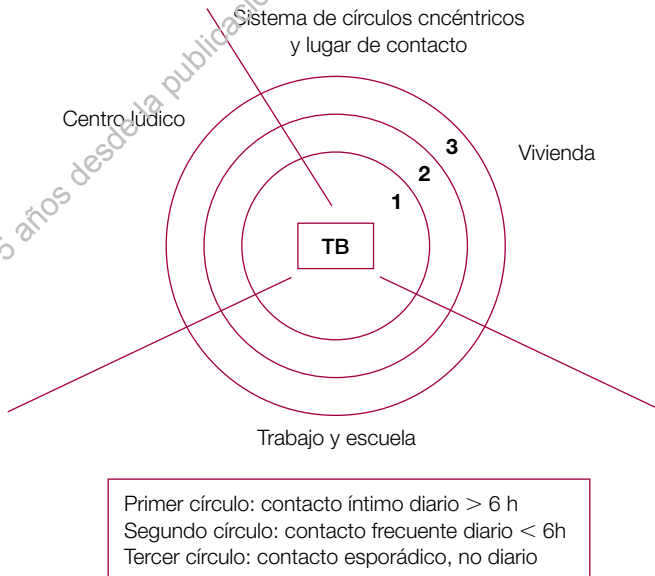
Sistema de círculos cncéntricos y lugar de contacto

Centro lúdico

Vivienda

3

2

1

TB

Trabajo y escuela

Primer círculo: contacto íntimo diario > 6 h
Segundo círculo: contacto frecuente diario < 6h
Tercer círculo: contacto esporádico, no diario

5 años desde la publicación